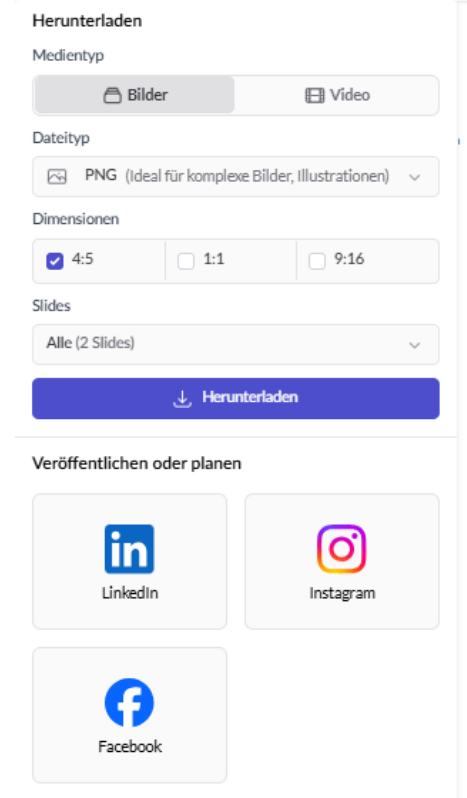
Herunterladen

Medientyp

Bilder

Video

Dateityp

PNG (Ideal für komplexe Bilder, Illustrationen)

Dimensionen

4:5

1:1

9:16

Slides

Alle (2 Slides)

Herunterladen

Veröffentlichen oder planen

in

LinkedIn

Instagram

Facebook